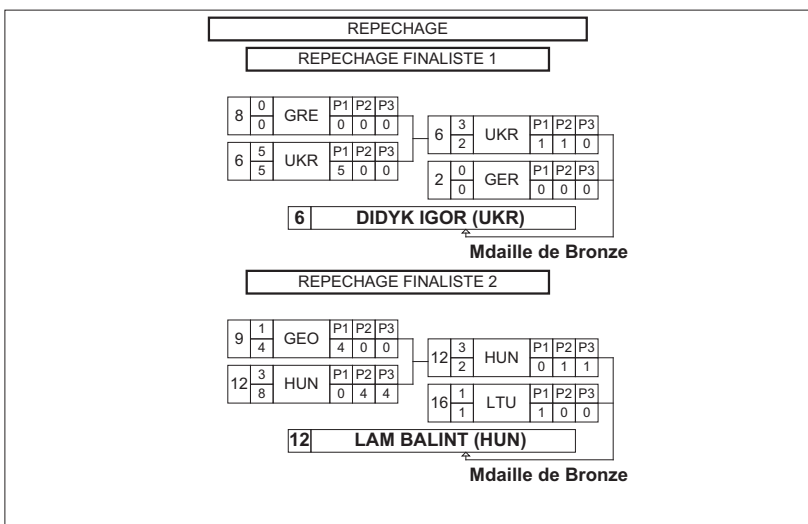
REPECHAGE

REPECHAGE FINALISTE 1

| 8 | 0 / 0 | GRE | P1 | P2 | P3 |
|---|---|---|---|---|---|
| | | | 0 | 0 | 0 |

| 6 | 5 / 5 | UKR | P1 | P2 | P3 |
|---|---|---|---|---|---|
| | | | 5 | 0 | 0 |

| 6 | 3 / 2 | UKR | P1 | P2 | P3 |
|---|---|---|---|---|---|
| | | | 1 | 1 | 0 |

| 2 | 0 / 0 | GER | P1 | P2 | P3 |
|---|---|---|---|---|---|
| | | | 0 | 0 | 0 |

6 DIDYK IGOR (UKR)

Mdaille de Bronze

REPECHAGE FINALISTE 2

| 9 | 1 / 4 | GEO | P1 | P2 | P3 |
|---|---|---|---|---|---|
| | | | 4 | 0 | 0 |

| 12 | 3 / 8 | HUN | P1 | P2 | P3 |
|---|---|---|---|---|---|
| | | | 0 | 4 | 4 |

| 12 | 3 / 2 | HUN | P1 | P2 | P3 |
|---|---|---|---|---|---|
| | | | 0 | 1 | 1 |

| 16 | 1 / 1 | LTU | P1 | P2 | P3 |
|---|---|---|---|---|---|
| | | | 1 | 0 | 0 |

12 LAM BALINT (HUN)

Mdaille de Bronze